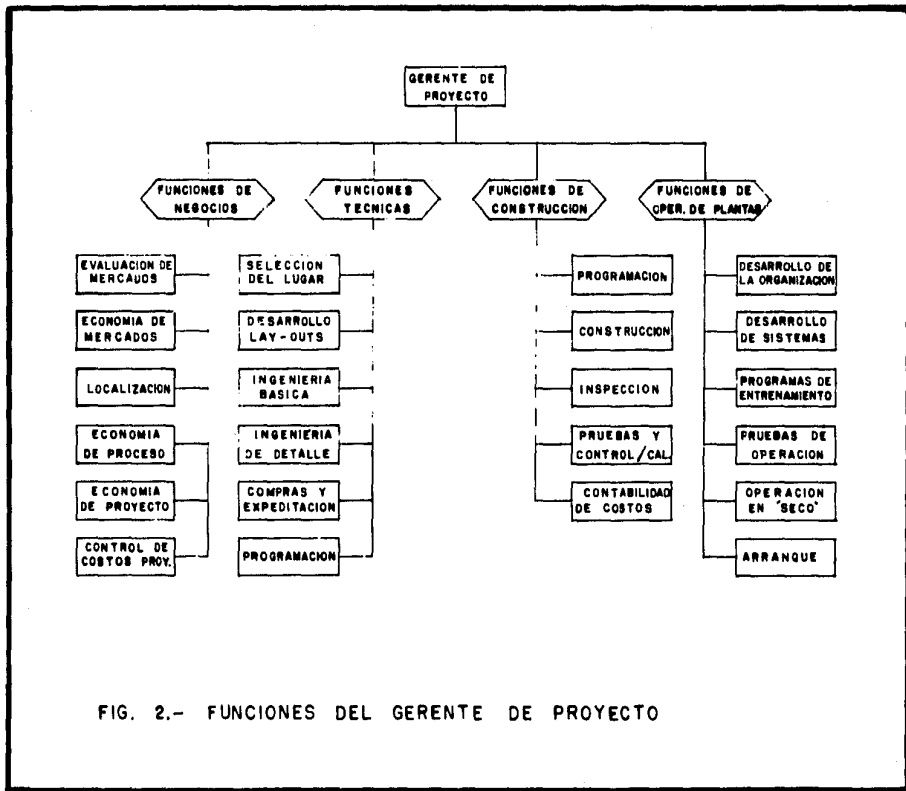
GERENTE DE PROYECTO

FUNCIONES DE NEGOCIOS

FUNCIONES TECNICAS

FUNCIONES DE CONSTRUCCION

FUNCIONES DE OPER. DE PLANTAS

EVALUACION DE MERCADOS

ECONOMIA DE MERCADOS

LOCALIZACION

ECONOMIA DE PROCESO

ECONOMIA DE PROYECTO

CONTROL DE COSTOS PROY.

SELECCION DEL LUGAR

DESARROLLO LAY-OUTS

INGENIERIA BASICA

INGENIERIA DE DETALLE

COMPRAS Y EXPEDITACION

PROGRAMACION

PROGRAMACION

CONSTRUCCION

INSPECCION

PRUEBAS Y CONTROL/CAL.

CONTABILIDAD DE COSTOS

DESARROLLO DE LA ORGANIZACION

DESARROLLO DE SISTEMAS

PROGRAMAS DE ENTRENAMIENTO

PRUEBAS DE OPERACION

OPERACION EN "SECO"

ARRANQUE

FIG. 2.- FUNCIONES DEL GERENTE DE PROYECTO